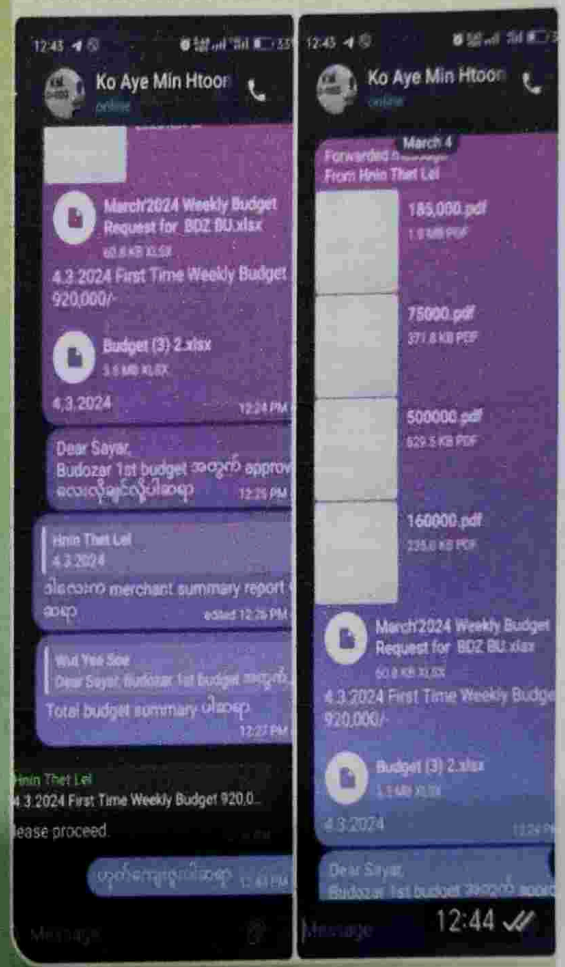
12:45

Ko Aye Min Htoon
online

March'2024 Weekly Budget Request for BDZ BU.xlsx
60.8 KB XLSX

4.3.2024 First Time Weekly Budget 920,000/-

Budget (3) 2.xlsx
3.6 MB XLSX

4.3.2024
12:24 PM

Dear Sayar,
Budozar 1st budget အတွက် approv
လေးလုပ်ပေးပါဆရာ
12:25 PM

Hnin Thet Lei
4.3.2024
ဒါလေးက merchant summary report
ဆရာ
edited 12:26 PM

Wut Yee Soe
Dear Sayar, Budozar 1st budget အတွက်
Total budget summary ပါဆရာ
12:27 PM

Hnin Thet Lei
4.3.2024 First Time Weekly Budget 920,0...
lease proceed.

ဟုတ်ကဲ့ရပါပြီဆရာ
12:43 PM

Message

12:43

Ko Aye Min Htoon
online

March 4
Forwarded message
From Hnin Thet Lei

185,000.pdf
1.9 MB PDF

75000.pdf
371.8 KB PDF

500000.pdf
629.5 KB PDF

160000.pdf
235.0 KB PDF

March'2024 Weekly Budget Request for BDZ BU.xlsx
60.8 KB XLSX

4.3.2024 First Time Weekly Budge
920,000/-

Budget (3) 2.xlsx
3.3 MB XLSX

4.3.2024
12:24 PM

Dear Sayar,
Budozar 1st budget အတွက် appro

Message
12:44